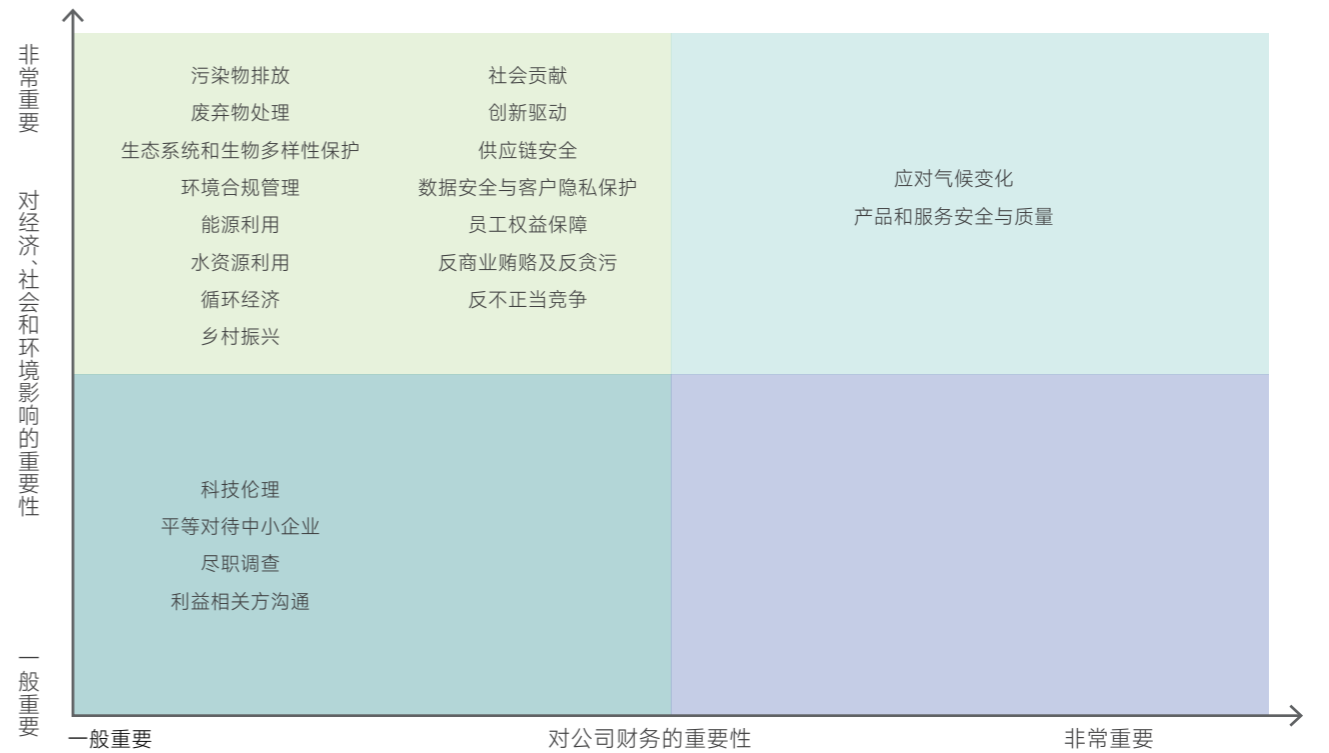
非常重要

对经济、社会和环境影响的重要性

一般重要

污染物排放
废弃物处理
生态系统和生物多样性保护
环境合规管理
能源利用
水资源利用
循环经济
乡村振兴

社会贡献
创新驱动
供应链安全
数据安全与客户隐私保护
员工权益保障
反商业贿赂及反贪污
反不正当竞争

应对气候变化
产品和服务安全与质量

科技伦理
平等对待中小企业
尽职调查
利益相关方沟通

一般重要
对公司财务的重要性
非常重要